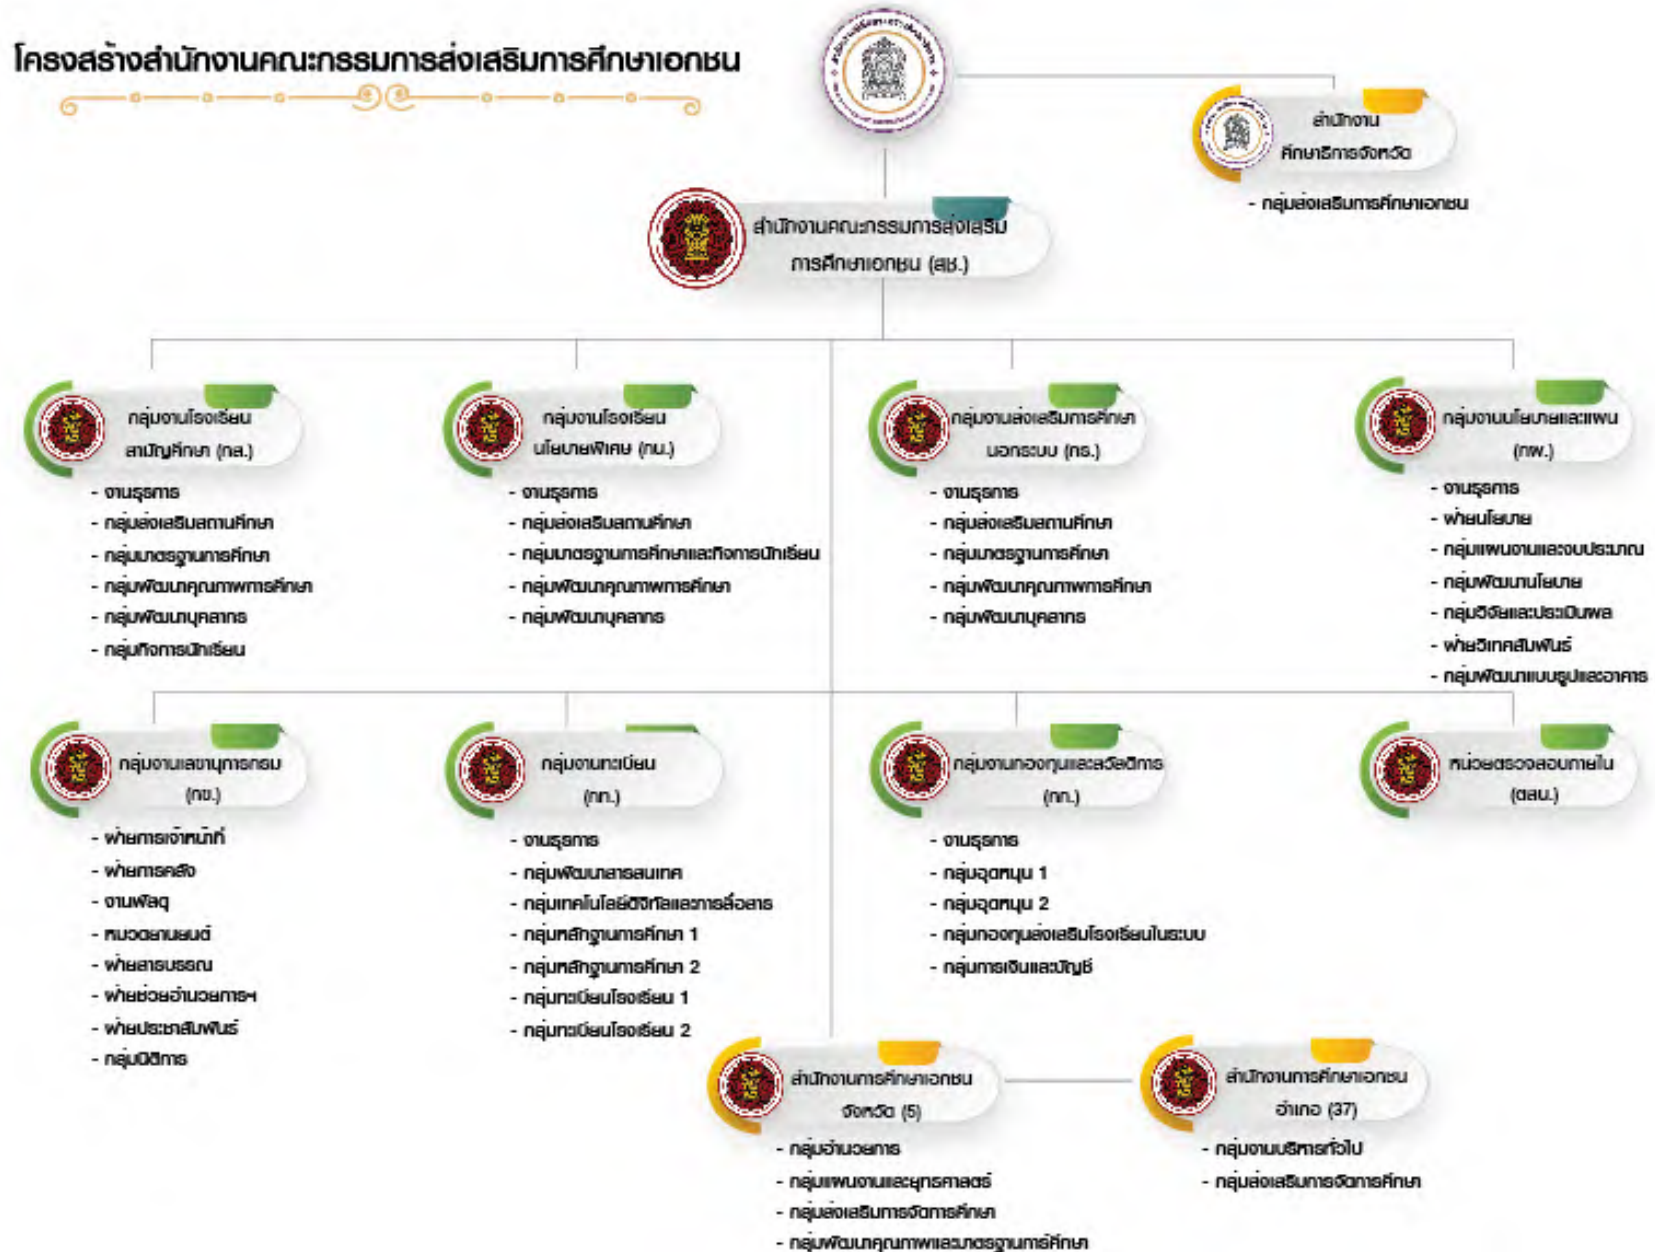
โครงสร้างสำนักงานคณะกรรมการส่งเสริมการศึกษาเอกชน

สำนักงานศึกษาธิการจังหวัด
- กลุ่มส่งเสริมการศึกษาเอกชน

สำนักงานคณะกรรมการส่งเสริมการศึกษาเอกชน (สช.)

กลุ่มงานโรงเรียนสามัญศึกษา (กส.)
- งานธุรการ
- กลุ่มส่งเสริมสถานศึกษา
- กลุ่มมาตรฐานการศึกษา
- กลุ่มพัฒนาคุณภาพการศึกษา
- กลุ่มพัฒนาบุคลากร
- กลุ่มกิจการนักเรียน

กลุ่มงานโรงเรียนนโยบายพิเศษ (กน.)
- งานธุรการ
- กลุ่มส่งเสริมสถานศึกษา
- กลุ่มมาตรฐานการศึกษาและกิจการนักเรียน
- กลุ่มพัฒนาคุณภาพการศึกษา
- กลุ่มพัฒนาบุคลากร

กลุ่มงานส่งเสริมการศึกษานอกระบบ (กร.)
- งานธุรการ
- กลุ่มส่งเสริมสถานศึกษา
- กลุ่มมาตรฐานการศึกษา
- กลุ่มพัฒนาคุณภาพการศึกษา
- กลุ่มพัฒนาบุคลากร

กลุ่มงานนโยบายและแผน (กผ.)
- งานธุรการ
- ฝ่ายนโยบาย
- กลุ่มแผนงานและงบประมาณ
- กลุ่มพัฒนานโยบาย
- กลุ่มวิจัยและประเมินผล
- ฝ่ายวิเทศสัมพันธ์
- กลุ่มพัฒนาแบบรูปและอาคาร

กลุ่มงานเลขานุการกรม (กข.)
- ฝ่ายการเจ้าหน้าที่
- ฝ่ายการคลัง
- งานพัสดุ
- หมวดยานยนต์
- ฝ่ายสารบรรณ
- ฝ่ายช่วยอำนวยการฯ
- ฝ่ายประชาสัมพันธ์
- กลุ่มนิติการ

กลุ่มงานทะเบียน (กท.)
- งานธุรการ
- กลุ่มพัฒนาสารสนเทศ
- กลุ่มเทคโนโลยีดิจิทัลและการสื่อสาร
- กลุ่มหลักฐานการศึกษา 1
- กลุ่มหลักฐานการศึกษา 2
- กลุ่มทะเบียนโรงเรียน 1
- กลุ่มทะเบียนโรงเรียน 2

กลุ่มงานกองทุนและสวัสดิการ (กก.)
- งานธุรการ
- กลุ่มอุดหนุน 1
- กลุ่มอุดหนุน 2
- กลุ่มกองทุนส่งเสริมโรงเรียนในระบบ
- กลุ่มการเงินและบัญชี

หน่วยตรวจสอบภายใน (ตสน.)

สำนักงานการศึกษาเอกชนจังหวัด (5)
- กลุ่มอำนวยการ
- กลุ่มแผนงานและยุทธศาสตร์
- กลุ่มส่งเสริมการจัดการศึกษา
- กลุ่มพัฒนาคุณภาพและมาตรฐานการศึกษา

สำนักงานการศึกษาเอกชนอำเภอ (37)
- กลุ่มงานบริหารทั่วไป
- กลุ่มส่งเสริมการจัดการศึกษา